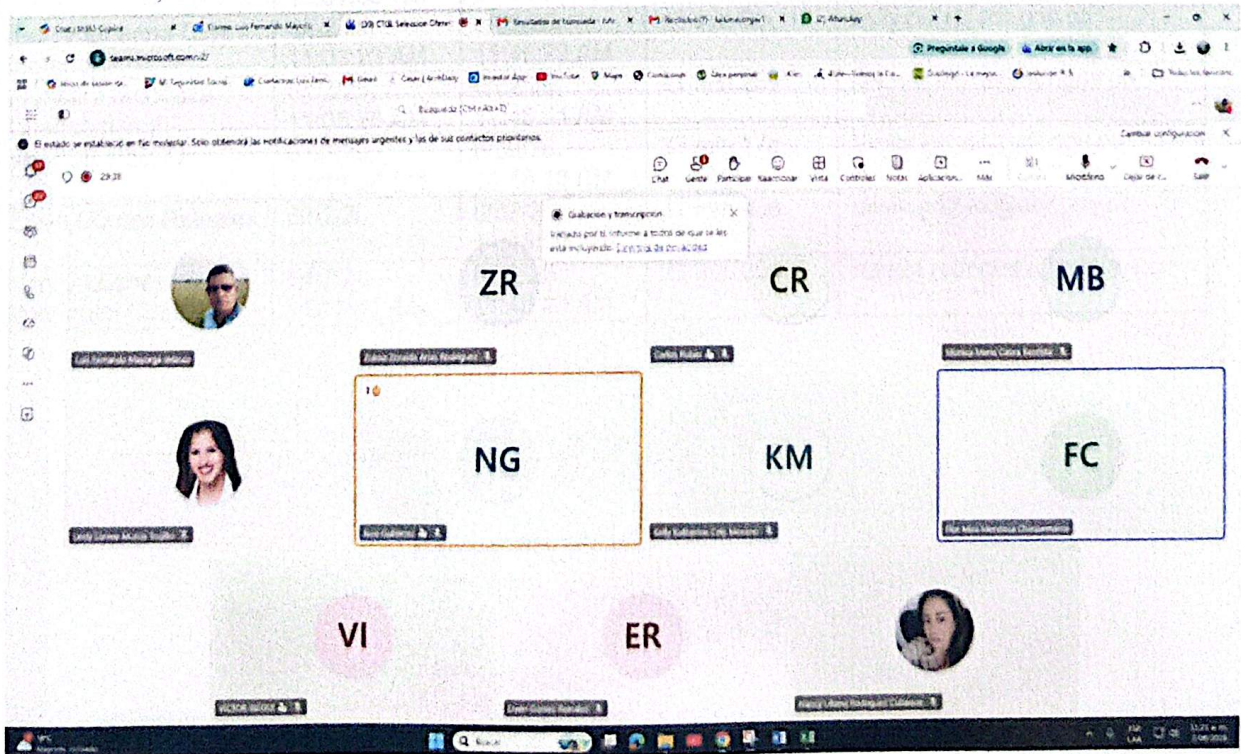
Chat | M365 Copilot
Correo: Luis Fernando Mayorga
(20) CTDL Seleccion Otros
Resultados de búsqueda
Recibidos (7)
ATLAS.ti

teams.microsoft.com/v2/

Pregúntale a Google
Abrir en la app

Búsqueda (Ctrl+Alt+E)

El estado se estableció en No molestar. Solo obtendrá las notificaciones de mensajes urgentes y las de sus contactos prioritarios.
Cambiar configuración

29:28

Chat
Gente
Participar
Reaccionar
Vista
Controles
Notas
Aplicaciones
Más
Micrófono
Dejar de c...
Salir

Grabación y transcripción
Asegúrese de informar a todos de que se les está incluyendo. Directiva de privacidad

ZR
CR
MB

Luis Fernando Mayorga Velasco
Zulma Zoraida Arias Rodríguez
Carlos Rubio
Mónica María Cabra Bautista

NG
KM
FC

Leidy Lorena Muñoz Trujillo
Nury Gutiérrez
Kelly Katherine Cruz Méndez
Flor Alba Mendoza Chaparro

VI
ER

VICTOR IBAÑEZ
Edwin Gomez Robles
Nancy Liliana Rodríguez Caballero

Buscar